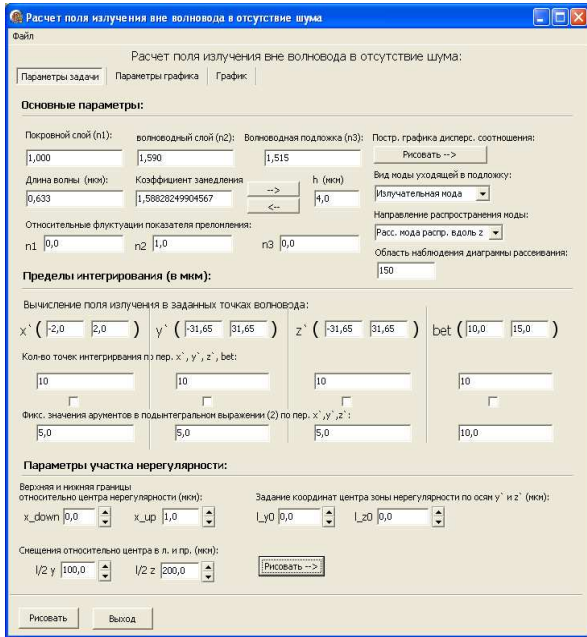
Расчет поля излучения вне волновода в отсутствие шума

Файл

Расчет поля излучения вне волновода в отсутствие шума:

Параметры задачи | Параметры графика | График

Основные параметры:

Покровной слой (n1): 1,000
волноводный слой (n2): 1,590
Волноводная подложка (n3): 1,515
Постр. графика дисперс. соотношения:
Рисовать -->

Длина волны (мкм): 0,633
Коэффициент замедления 1,58828249904567
-->
<--
h (мкм) 4,0

Вид моды уходящей в подложку:
Излучательная мода

Относительные флуктуации показателя преломления:
n1 0,0
n2 1,0
n3 0,0

Направление распространения моды:
Расс. мода распр. вдоль z

Область наблюдения диаграммы рассеивания:
150

Пределы интегрирования (в мкм):

Вычисление поля излучения в заданных точках волновода:

x` ( -2,0 2,0 )
y` ( -31,65 31,65 )
z` ( -31,65 31,65 )
bet ( 10,0 15,0 )

Кол-во точек интегрирвания по пер. x`, y`, z`, bet:

10
10
10
10

Фикс. значения арументов в подынтегральном выражении (2) по пер. x`,y`,z`:

5,0
5,0
5,0
10,0

Параметры участка нерегулярности:

Верхняя и нижняя границы относительно центра нерегулярности (мкм):
x_down 0,0
x_up 1,0

Задание координат центра зоны нерегулярности по осям y` и z` (мкм):
l_y0 0,0
l_z0 0,0

Смещения относительно центра в л. и пр. (мкн):
l/2 y 100,0
l/2 z 200,0

Рисовать -->

Рисовать
Выход